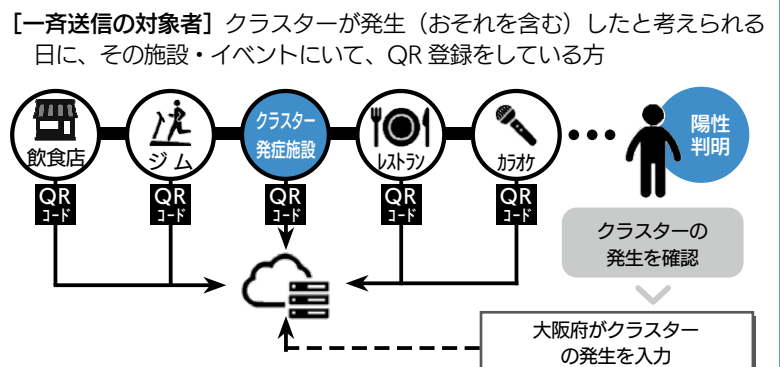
[一斉送信の対象者] クラスターが発生（おそれを含む）したと考えられる日に、その施設・イベントにいて、QR 登録をしている方

飲食店
ジム
クラスター発症施設
レストラン
カラオケ
陽性判明

QR コード
QR コード
QR コード
QR コード
QR コード

クラスターの発生を確認

大阪府がクラスターの発生を入力